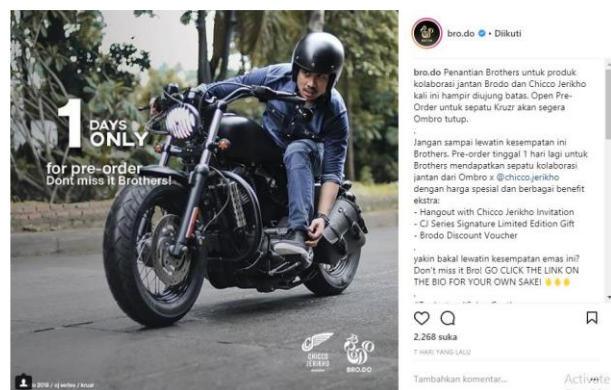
1 DAYS ONLY
for pre-order
Dont miss it Brothers!

CHICCO JERIKHO
BRO.DO

o 2018 / cj series / kruzr

bro.do • Diikuti

bro.do Penantian Brothers untuk produk kolaborasi jantan Brodo dan Chicco Jerikho kali ini hampir diujung batas. Open Pre-Order untuk sepatu Kruzr akan segera Ombro tutup.
.
Jangan sampai lewatin kesempatan ini Brothers. Pre-order tinggal 1 hari lagi untuk Brothers mendapatkan sepatu kolaborasi jantan dari Ombro x @chicco.jerikho dengan harga spesial dan berbagai benefit ekstra:
- Hangout with Chicco Jerikho Invitation
- CJ Series Signature Limited Edition Gift
- Brodo Discount Voucher
.
yakin bakal lewatin kesempatan emas ini? Don't miss it Bro! GO CLICK THE LINK ON THE BIO FOR YOUR OWN SAKE! ✋✋✋
.
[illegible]

2,268 suka
7 HARI YANG LALU

Tambahkan komentar...
Activate